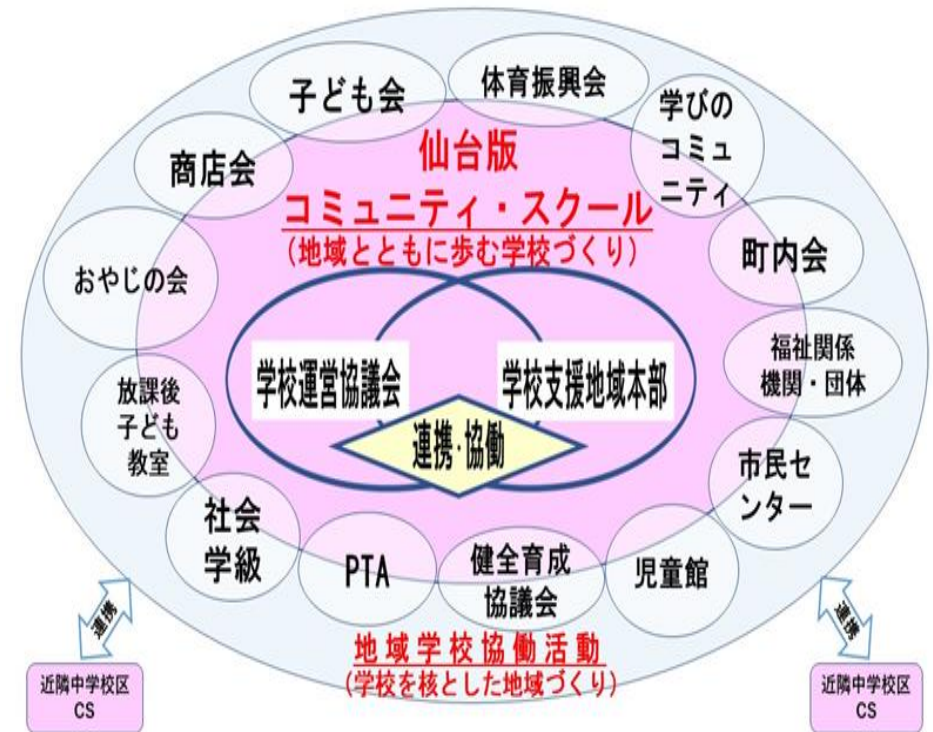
子ども会

体育振興会

学びのコミュニティ

商店会

仙台版

コミュニティ・スクール

（地域とともに歩む学校づくり）

町内会

おやじの会

福祉関係機関・団体

放課後子ども教室

学校運営協議会

学校支援地域本部

連携·協働

市民センター

社会学級

PTA

健全育成協議会

児童館

連携

連携

地域学校協働活動

（学校を核とした地域づくり）

近隣中学校区
CS

近隣中学校区
CS